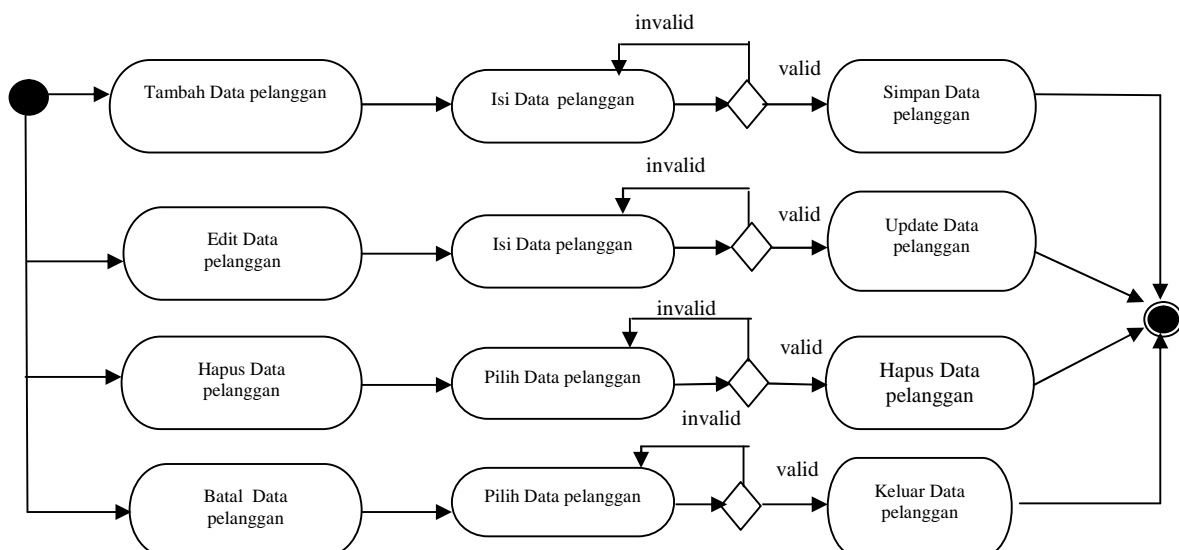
invalid

valid

Tambah Data pelanggan

Isi Data pelanggan

Simpan Data pelanggan

invalid

valid

Edit Data pelanggan

Isi Data pelanggan

Update Data pelanggan

invalid

valid

Hapus Data pelanggan

Pilih Data pelanggan

Hapus Data pelanggan

invalid

valid

Batal Data pelanggan

Pilih Data pelanggan

Keluar Data pelanggan